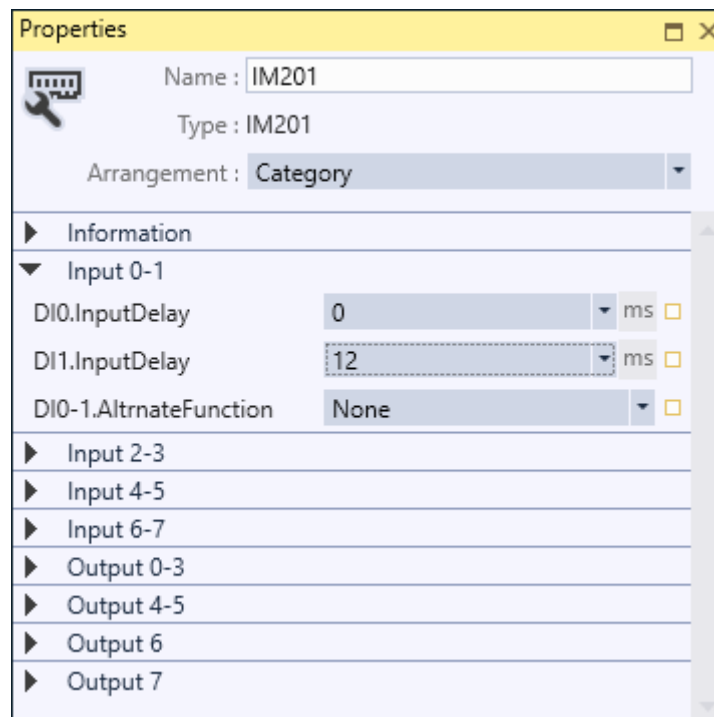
Properties

Name : IM201

Type : IM201

Arrangement : Category

Information

Input 0-1

DI0.InputDelay 0 ms

DI1.InputDelay 12 ms

DI0-1.AltrnateFunction None

Input 2-3

Input 4-5

Input 6-7

Output 0-3

Output 4-5

Output 6

Output 7